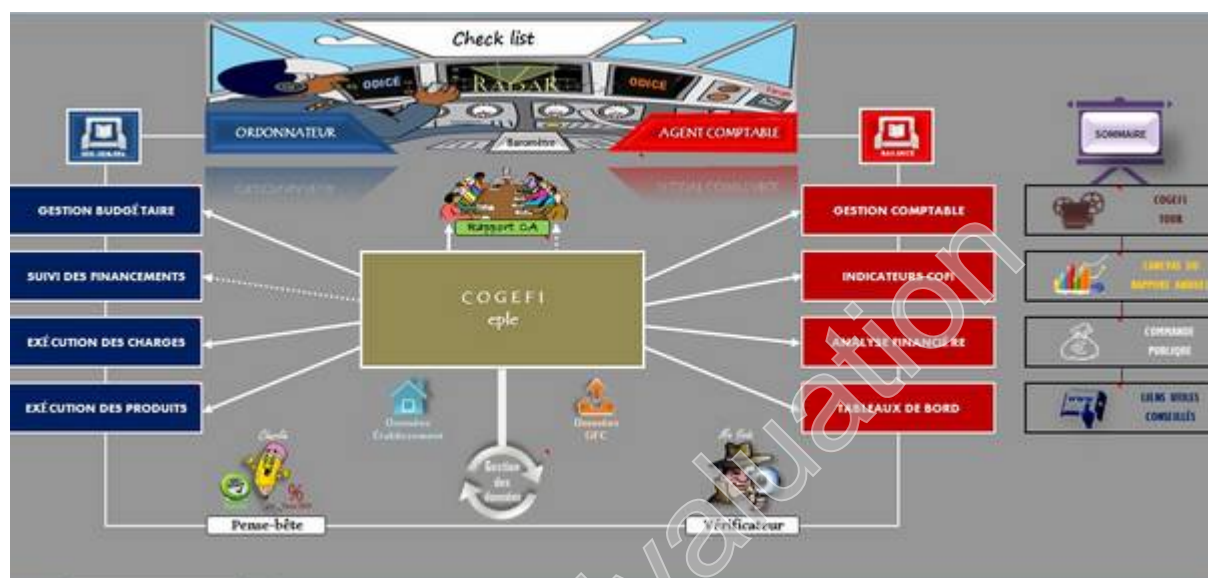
Check list

ODICE

RADAR

ODICE

ORDONNATEUR

Baromètre

AGENT COMPTABLE

SOMMAIRE

GESTION BUDGÉTAIRE

SUIVI DES FINANCEMENTS

EXÉCUTION DES CHARGES

EXÉCUTION DES PRODUITS

Rapport CA

COGEFI
eple

Données Établissement

Données GFC

Gestion des données

GESTION COMPTABLE

INDICATEURS COFI

ANALYSE FINANCIÈRE

TABLEAUX DE BORD

COGEFI TOUR

CANEVAS DU RAPPORT ANNUEL

COMMANDE PUBLIQUE

LIENS UTILES CONSEILLÉS

Pense-bête

Vérificateur

evaluation